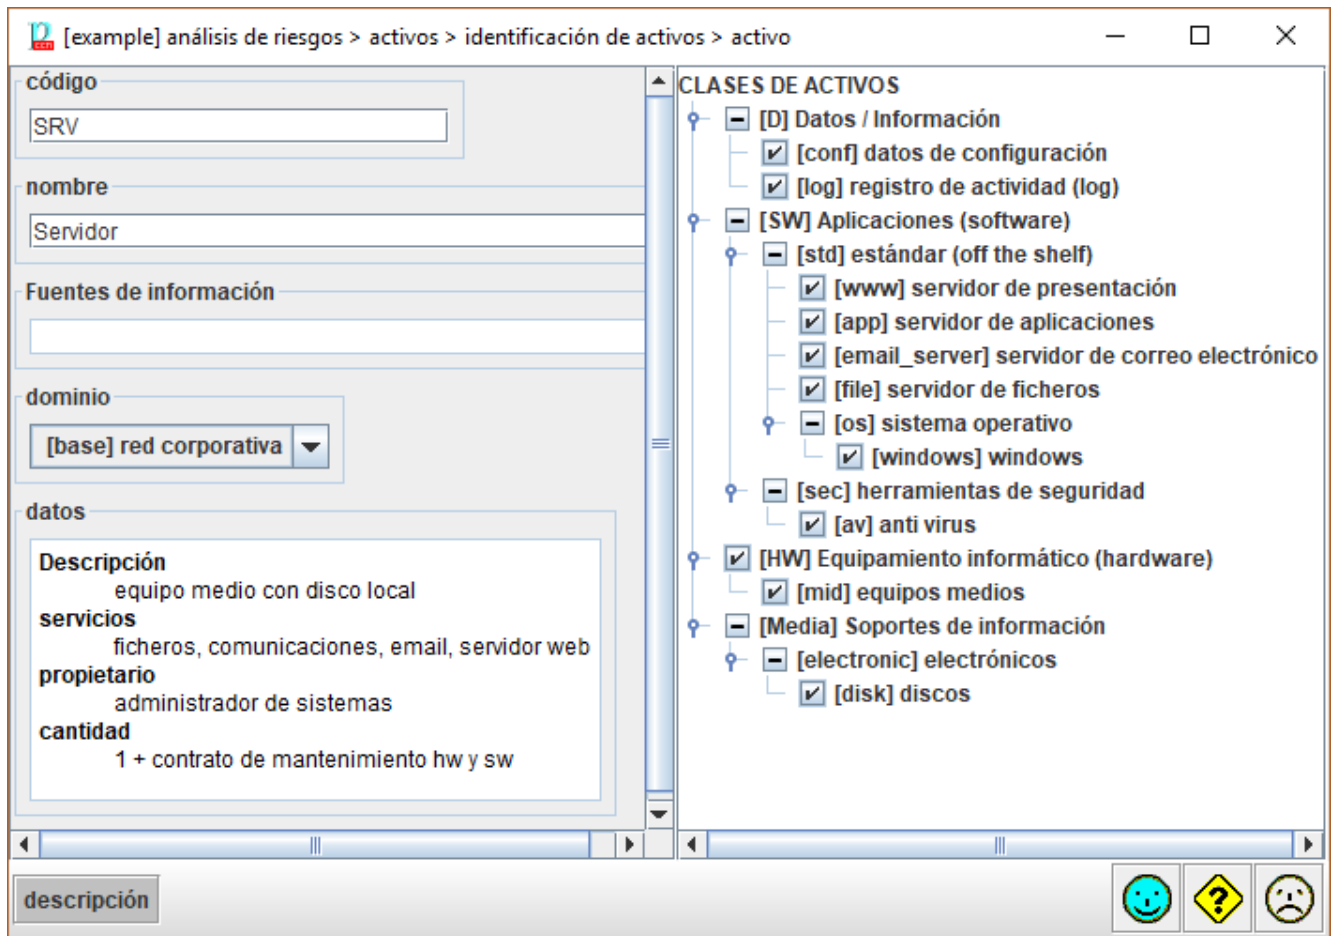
[example] análisis de riesgos > activos > identificación de activos > activo

código
SRV

nombre
Servidor

Fuentes de información

dominio
[base] red corporativa

datos
Descripción
equipo medio con disco local
servicios
ficheros, comunicaciones, email, servidor web
propietario
administrador de sistemas
cantidad
1 + contrato de mantenimiento hw y sw

CLASES DE ACTIVOS
[D] Datos / Información
[conf] datos de configuración
[log] registro de actividad (log)
[SW] Aplicaciones (software)
[std] estándar (off the shelf)
[www] servidor de presentación
[app] servidor de aplicaciones
[email_server] servidor de correo electrónico
[file] servidor de ficheros
[os] sistema operativo
[windows] windows
[sec] herramientas de seguridad
[av] anti virus
[HW] Equipamiento informático (hardware)
[mid] equipos medios
[Media] Soportes de información
[electronic] electrónicos
[disk] discos

descripción